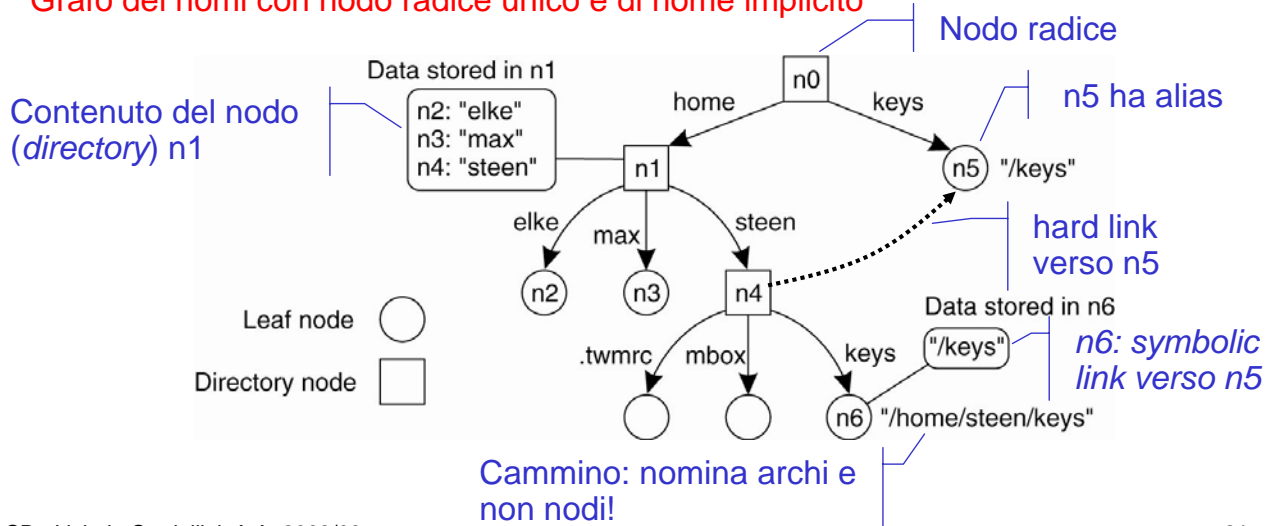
Grafo dei nomi con nodo radice unico e di nome implicito

Nodo radice

Data stored in n1
n2: "elke"
n3: "max"
n4: "steen"

Contenuto del nodo (*directory*) n1

n0
home
keys

n5 ha alias

n1
n5
"/keys"

elke
max
steen

hard link verso n5

n2
n3
n4

Data stored in n6

Leaf node

Directory node

.twmrc
mbox
keys

"/keys"

*n6: symbolic link verso n5*

n6
"/home/steen/keys"

Cammino: nomina archi e non nodi!

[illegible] 2009/20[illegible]

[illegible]